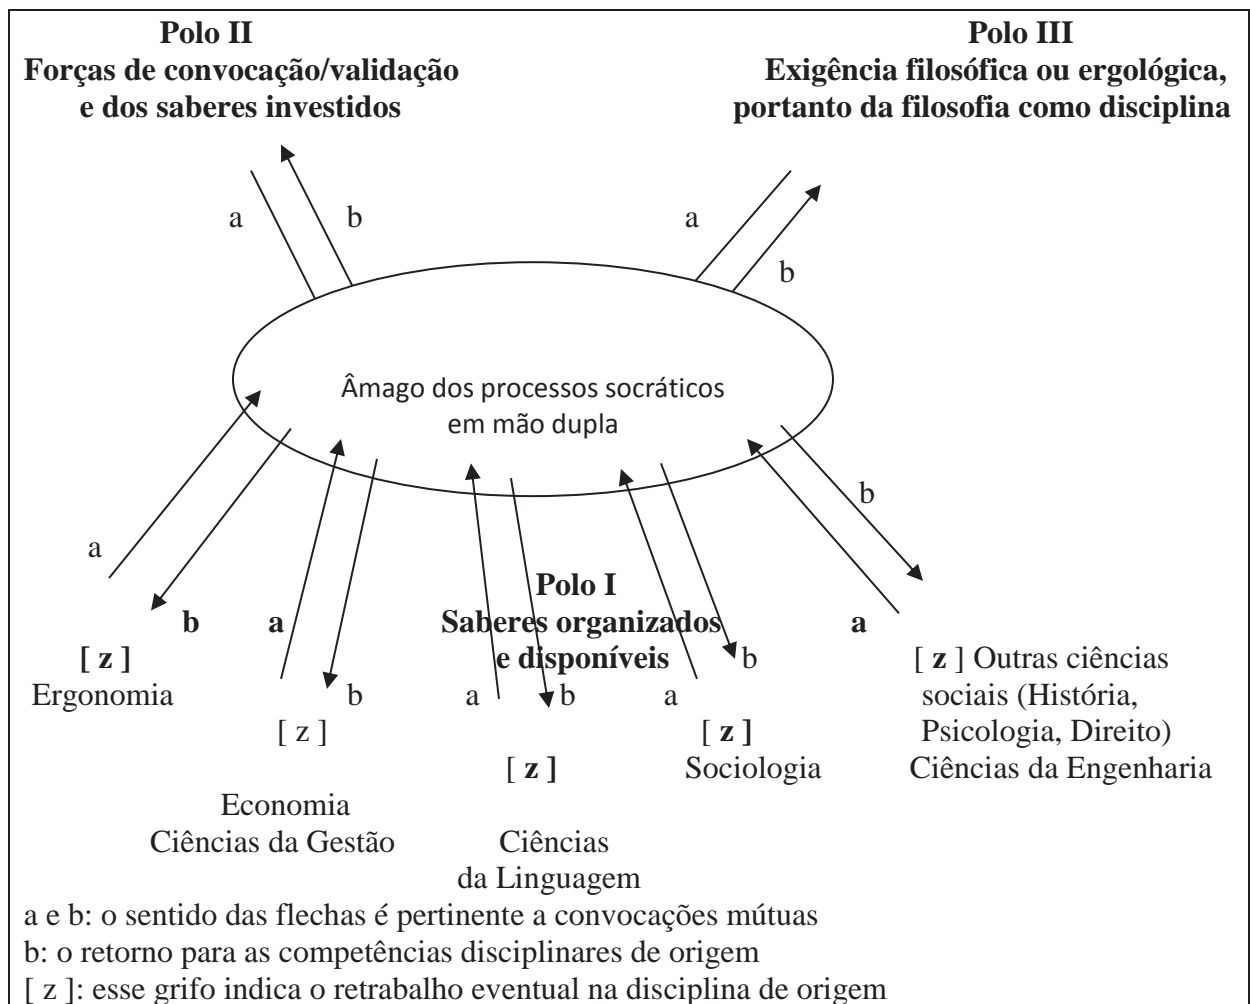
**Polo II**
**Forças de convocação/validação e dos saberes investidos**

**Polo III**
**Exigência filosófica ou ergológica, portanto da filosofia como disciplina**

a b

a b

Âmago dos processos socráticos em mão dupla

b

a

**Polo I**
**Saberes organizados e disponíveis**

**b** **a** **a**

**[ z ]**
Ergonomia

b

[ z ]

Economia
Ciências da Gestão

a b

**[ z ]**

Ciências
da Linguagem

b a

**[ z ]**
Sociologia

[ **z** ] Outras ciências sociais (História, Psicologia, Direito)
Ciências da Engenharia

a e b: o sentido das flechas é pertinente a convocações mútuas
b: o retorno para as competências disciplinares de origem
[ z ]: esse grifo indica o retrabalho eventual na disciplina de origem